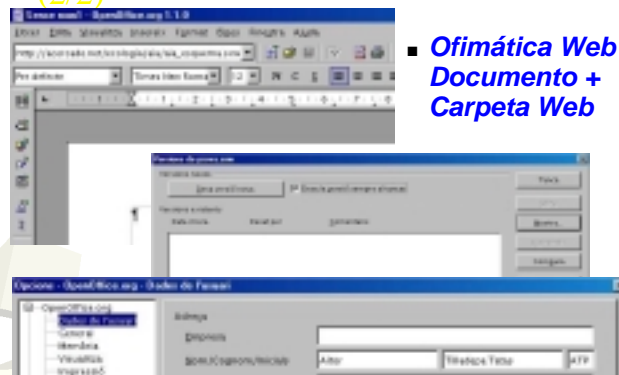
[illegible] - OpenOffice.org 1.1.0

http://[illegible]

Por defecto

Times New Roman

12

■ Ofimática Web Documento + Carpeta Web

Opciones - OpenOffice.org - Datos de Usuario

OpenOffice.org
Datos de Usuario
General
Memoria
Visualizar
Impresión

Empresa

Nom./Cognom/Inicials

Aitor

Aitor

ATP